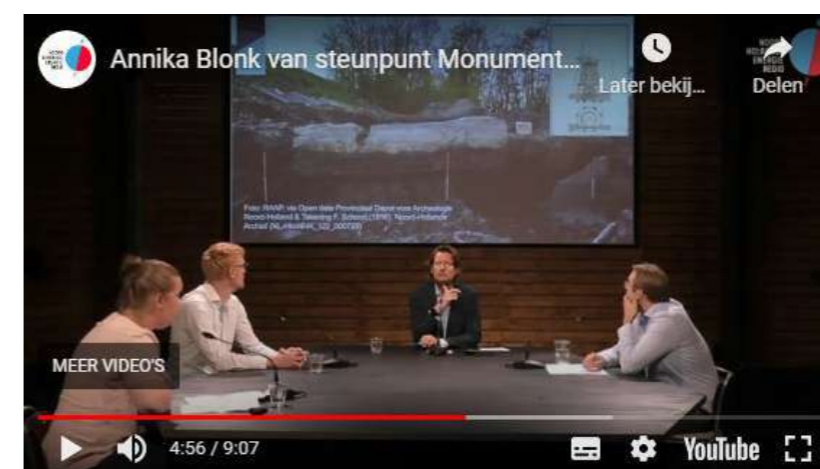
Annika Blonk van steunpunt Monument...

Later bekij...

Delen

Foto: RANP, via Open data Provinciaal Depot voor Archeologie Noord-Holland & Tekening F. Scholte(1890). Noord-Hollands Archief (NL-HlmNHA_122_000728)

MEER VIDEO'S

4:56 / 9:07

YouTube